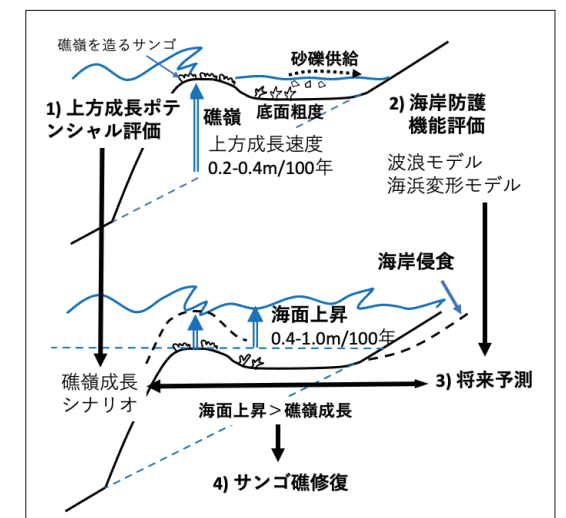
礁嶺を造るサンゴ

砂礫供給

1) 上方成長ポテンシャル評価

礁嶺

底面粗度

2) 海岸防護機能評価

上方成長速度
0.2-0.4m/100年

波浪モデル
海浜変形モデル

海岸侵食

海面上昇
0.4-1.0m/100年

礁嶺成長シナリオ

3) 将来予測

海面上昇＞礁嶺成長

4) サンゴ礁修復